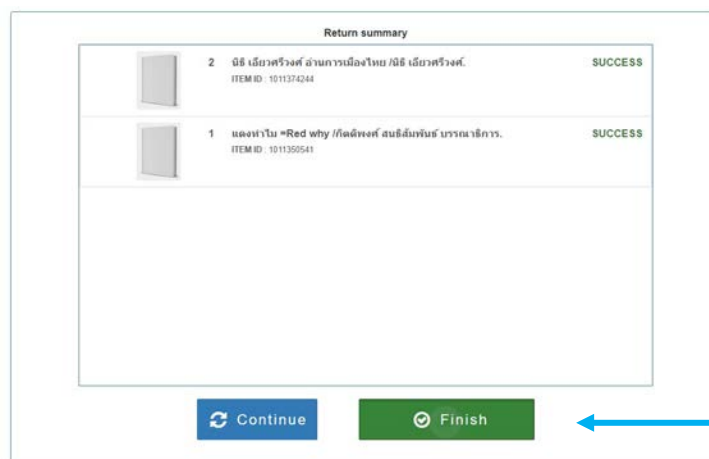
Return summary

2 นิธิ เอียวศรีวงศ์ อ่านการเมืองไทย /นิธิ เอียวศรีวงศ์.
ITEM ID : 1011374244
SUCCESS

1 แดงทำไม =Red why /กิตติพงศ์ สนธิสัมพันธ์ บรรณาธิการ.
ITEM ID : 1011350541
SUCCESS

Continue

Finish